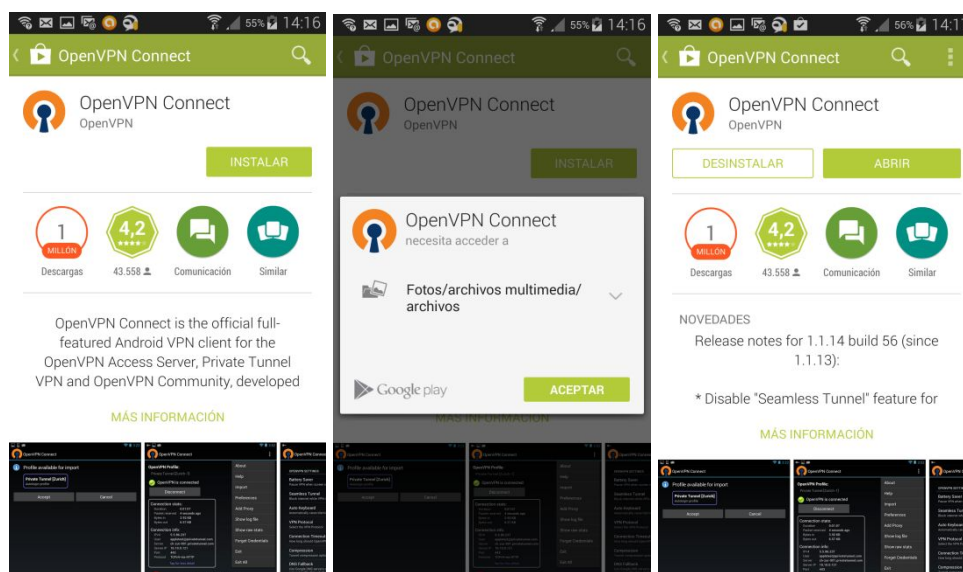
55% 14:16

OpenVPN Connect

OpenVPN Connect
OpenVPN

INSTALAR

1 MILLÓN
Descargas

4,2
43.558

Comunicación

Similar

OpenVPN Connect is the official full-featured Android VPN client for the OpenVPN Access Server, Private Tunnel VPN and OpenVPN Community, developed

MÁS INFORMACIÓN

55% 14:16

OpenVPN Connect

OpenVPN Connect
OpenVPN

INSTALAR

OpenVPN Connect
necesita acceder a

Fotos/archivos multimedia/archivos

Google play

ACEPTAR

MÁS INFORMACIÓN

56%

OpenVPN Connect

OpenVPN Connect
OpenVPN

DESINSTALAR

ABRIR

1 MILLÓN
Descargas

4,2
43.558

Comunicación

Similar

NOVEDADES

Release notes for 1.1.14 build 56 (since 1.1.13):

* Disable "Seamless Tunnel" feature for

MÁS INFORMACIÓN